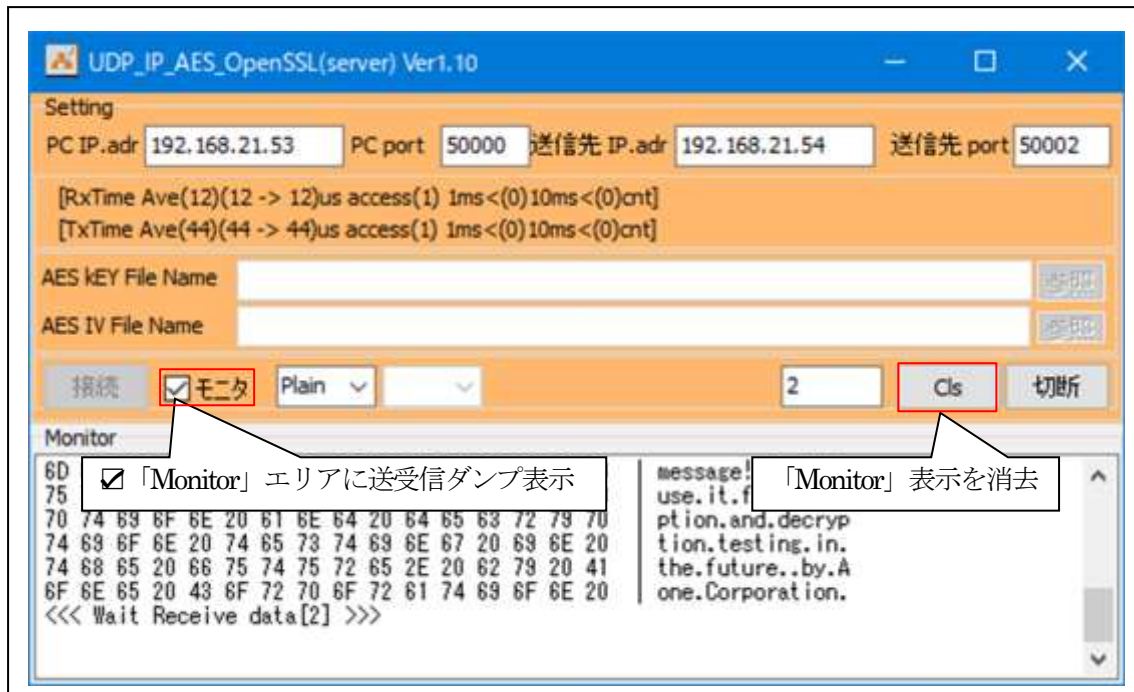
UDP_IP_AES_OpenSSL(server) Ver1.10

Setting

PC IP.adr 192.168.21.53 PC port 50000 送信先 IP.adr 192.168.21.54 送信先 port 50002

[RxTime Ave(12)(12 -> 12)us access(1) 1ms<(0)10ms<(0)cnt]
[TxTime Ave(44)(44 -> 44)us access(1) 1ms<(0)10ms<(0)cnt]

AES kEY File Name 参照

AES IV File Name 参照

接続 モニタ Plain 2 Cls 切断

Monitor

6D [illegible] message!
75 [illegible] use.it.f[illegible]
70 74 69 6F 6E 20 61 6E 64 20 64 65 63 72 79 70 ption.and.decryp
74 69 6F 6E 20 74 65 73 74 69 6E 67 20 69 6E 20 tion.testing.in.
74 68 65 20 66 75 74 75 72 65 2E 20 62 79 20 41 the.future..by.A
6F 6E 65 20 43 6F 72 70 6F 72 61 74 69 6F 6E 20 one.Corporation.
<<< Wait Receive data[2] >>>

☑「Monitor」エリアに送受信ダンプ表示

「Monitor」表示を消去